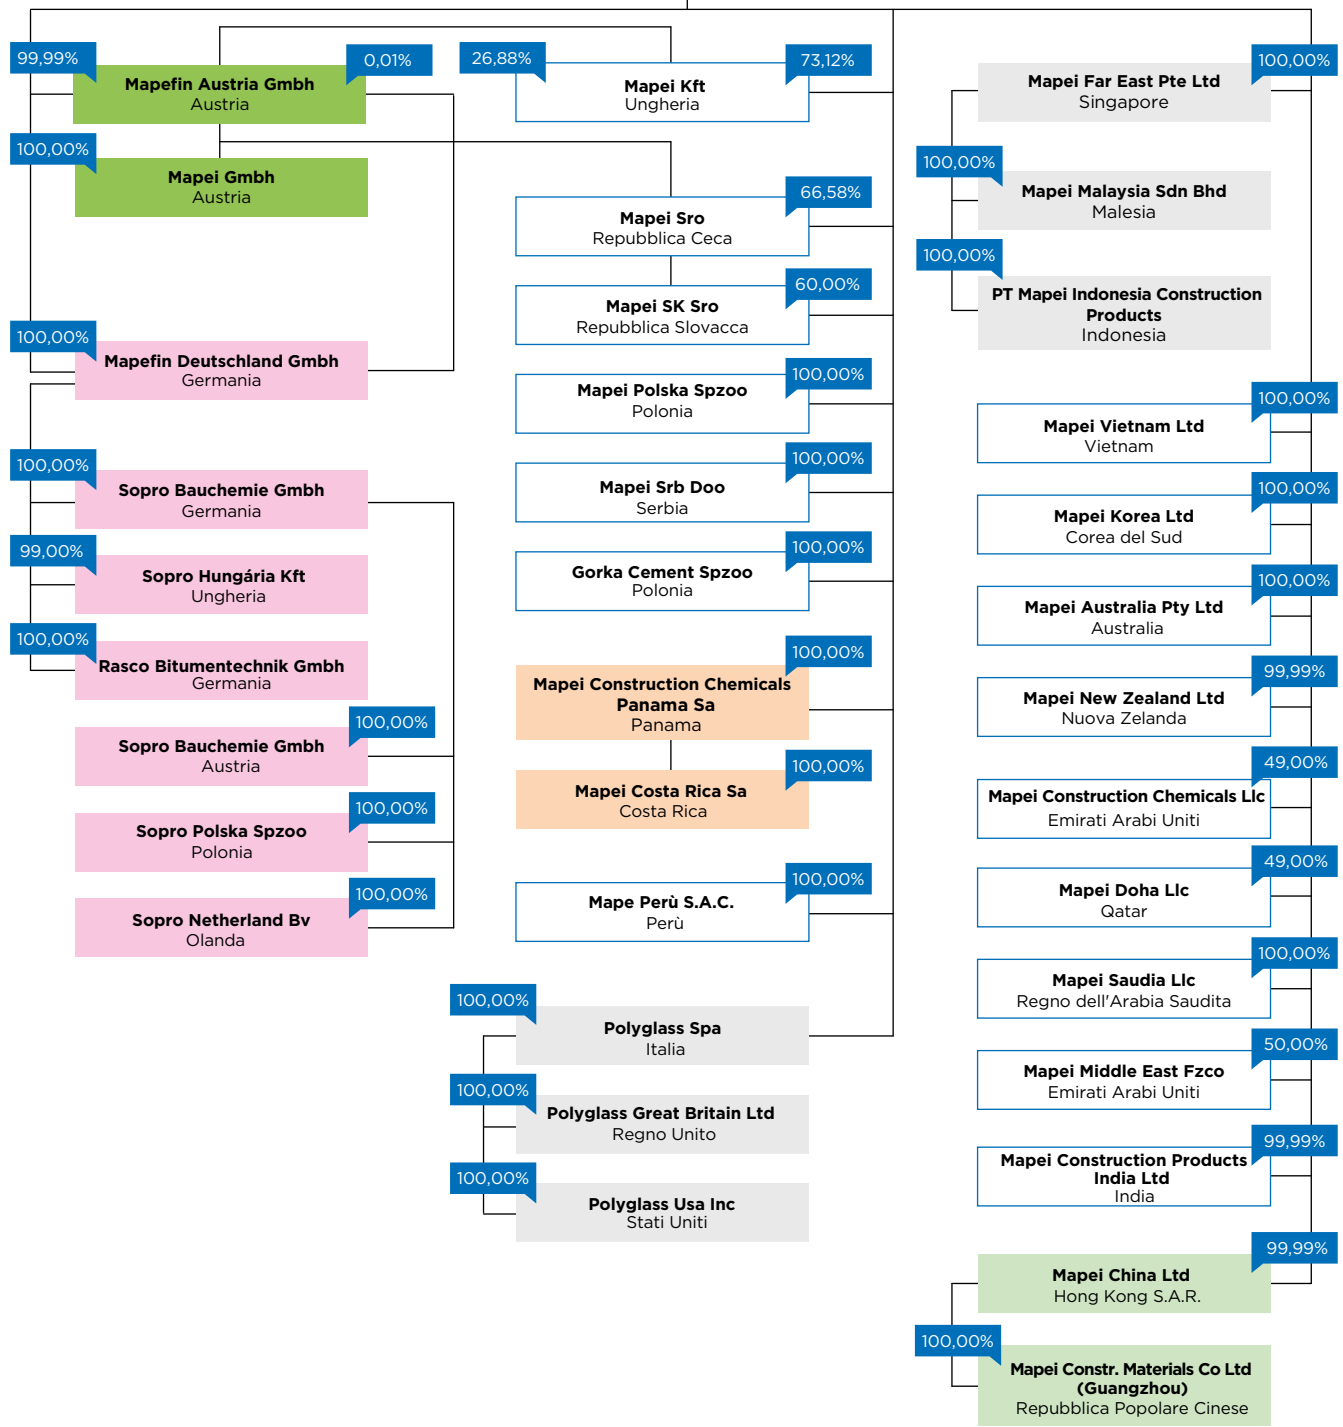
99,99%
Mapefin Austria Gmbh
Austria
0,01%

100,00%
Mapei Gmbh
Austria

100,00%
Mapefin Deutschland Gmbh
Germania

100,00%
Sopro Bauchemie Gmbh
Germania

99,00%
Sopro Hungária Kft
Ungheria

100,00%
Rasco Bitumentechnik Gmbh
Germania

100,00%
Sopro Bauchemie Gmbh
Austria

100,00%
Sopro Polska Spzoo
Polonia

100,00%
Sopro Netherland Bv
Olanda

26,88%
Mapei Kft
Ungheria
73,12%

66,58%
Mapei Sro
Repubblica Ceca

60,00%
Mapei SK Sro
Repubblica Slovacca

100,00%
Mapei Polska Spzoo
Polonia

100,00%
Mapei Srb Doo
Serbia

100,00%
Gorka Cement Spzoo
Polonia

100,00%
Mapei Construction Chemicals Panama Sa
Panama

100,00%
Mapei Costa Rica Sa
Costa Rica

100,00%
Mape Perù S.A.C.
Perù

100,00%
Polyglass Spa
Italia

100,00%
Polyglass Great Britain Ltd
Regno Unito

100,00%
Polyglass Usa Inc
Stati Uniti

100,00%
Mapei Far East Pte Ltd
Singapore

100,00%
Mapei Malaysia Sdn Bhd
Malesia

100,00%
PT Mapei Indonesia Construction Products
Indonesia

100,00%
Mapei Vietnam Ltd
Vietnam

100,00%
Mapei Korea Ltd
Corea del Sud

100,00%
Mapei Australia Pty Ltd
Australia

99,99%
Mapei New Zealand Ltd
Nuova Zelanda

49,00%
Mapei Construction Chemicals Llc
Emirati Arabi Uniti

49,00%
Mapei Doha Llc
Qatar

100,00%
Mapei Saudia Llc
Regno dell'Arabia Saudita

50,00%
Mapei Middle East Fzco
Emirati Arabi Uniti

99,99%
Mapei Construction Products India Ltd
India

99,99%
Mapei China Ltd
Hong Kong S.A.R.

100,00%
Mapei Constr. Materials Co Ltd (Guangzhou)
Repubblica Popolare Cinese